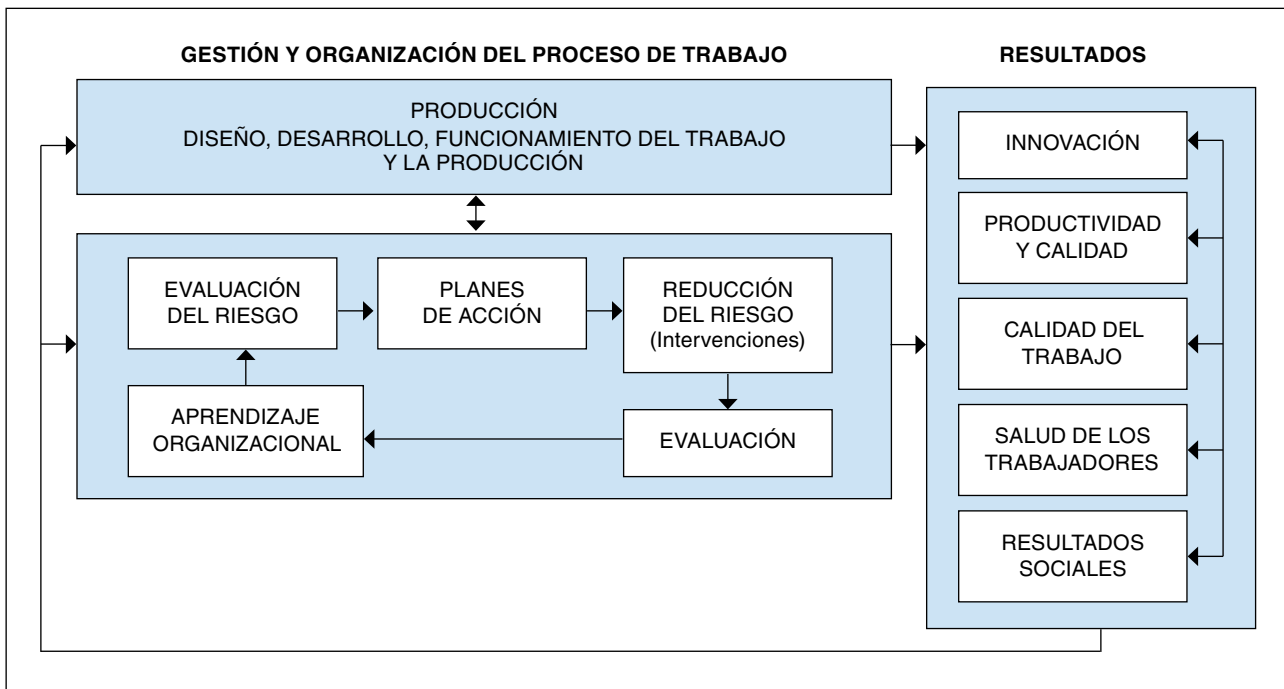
GESTIÓN Y ORGANIZACIÓN DEL PROCESO DE TRABAJO

RESULTADOS

PRODUCCIÓN
DISEÑO, DESARROLLO, FUNCIONAMIENTO DEL TRABAJO Y LA PRODUCCIÓN

EVALUACIÓN DEL RIESGO

PLANES DE ACCIÓN

REDUCCIÓN DEL RIESGO (Intervenciones)

APRENDIZAJE ORGANIZACIONAL

EVALUACIÓN

INNOVACIÓN

PRODUCTIVIDAD Y CALIDAD

CALIDAD DEL TRABAJO

SALUD DE LOS TRABAJADORES

RESULTADOS SOCIALES